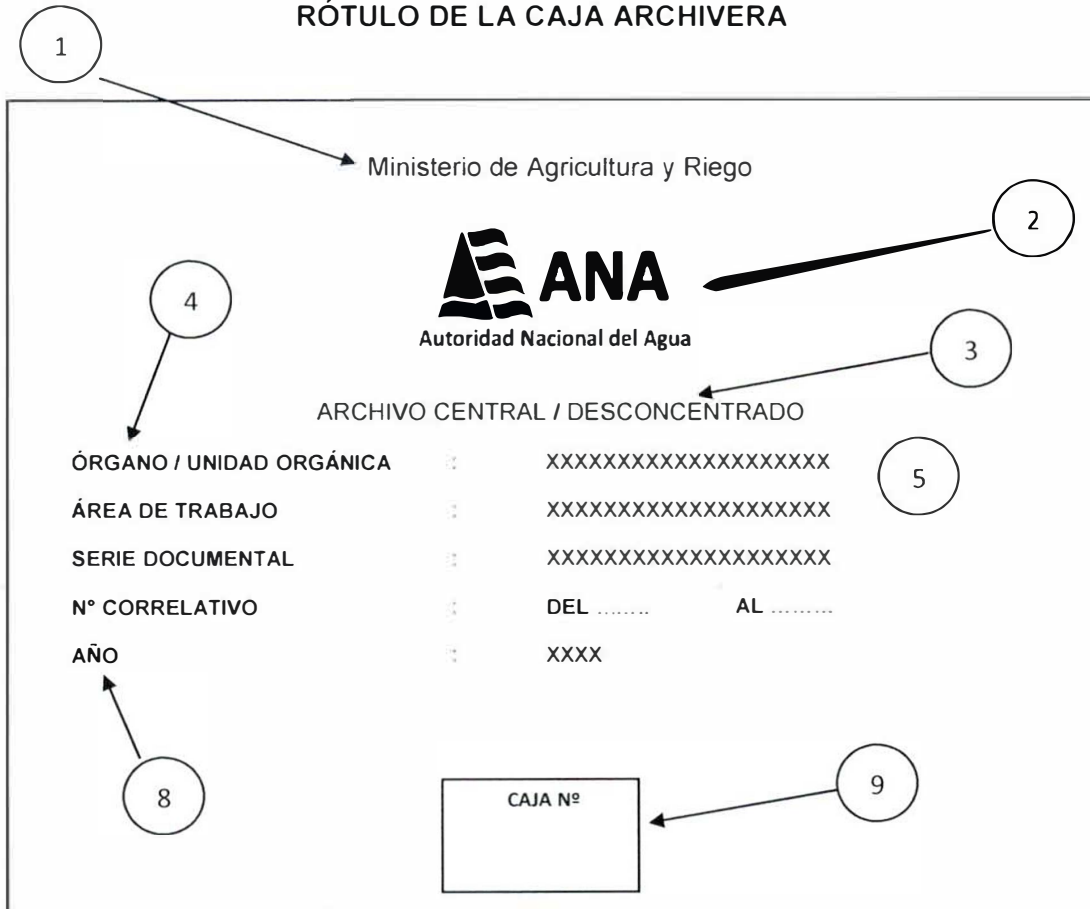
RÓTULO DE LA CAJA ARCHIVERA

1

Ministerio de Agricultura y Riego

2

ANA
Autoridad Nacional del Agua

4

3

ARCHIVO CENTRAL / DESCONCENTRADO

5

ÓRGANO / UNIDAD ORGÁNICA : XXXXXXXXXXXXXXXXXXXX

ÁREA DE TRABAJO : XXXXXXXXXXXXXXXXXXXX

SERIE DOCUMENTAL : XXXXXXXXXXXXXXXXXXXX

N° CORRELATIVO : DEL ........ AL .........

AÑO : XXXX

8

CAJA Nº

9